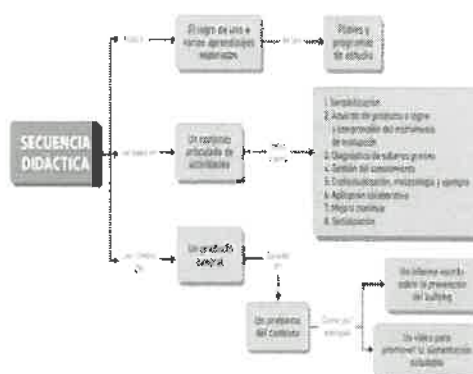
SECUENCIA DIDÁCTICA

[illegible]

El logro de uno o varios aprendizajes esperados

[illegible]

Planes y programas de estudio

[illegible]

Un conjunto articulado de actividades

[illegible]

1. Sensibilización
2. Acuerdo de productos y logros y presentación del instrumento de evaluación
3. Diagnóstico de saberes previos
4. Gestión del conocimiento
5. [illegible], metodología y ejemplos
6. Aplicación colaborativa
7. Mejora continua
8. Socialización

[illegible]

Un producto integral

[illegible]

Un problema del contexto

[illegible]

Un informe escrito sobre la prevención del bullying

Un video para promover la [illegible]